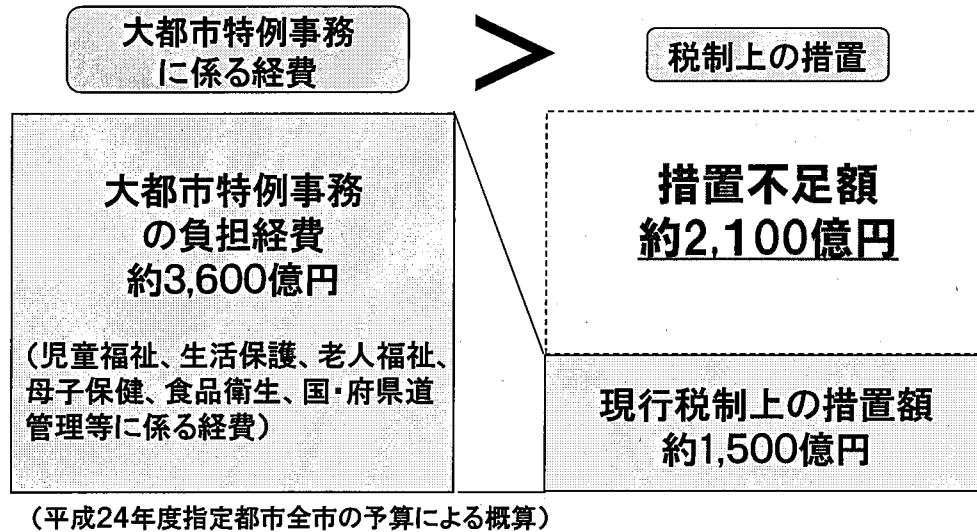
大都市特例事務に係る経費

>

税制上の措置

大都市特例事務の負担経費
約3,600億円

（児童福祉、生活保護、老人福祉、母子保健、食品衛生、国・府県道管理等に係る経費）

措置不足額
約2,100億円

現行税制上の措置額
約1,500億円

（平成24年度指定都市全市の予算による概算）